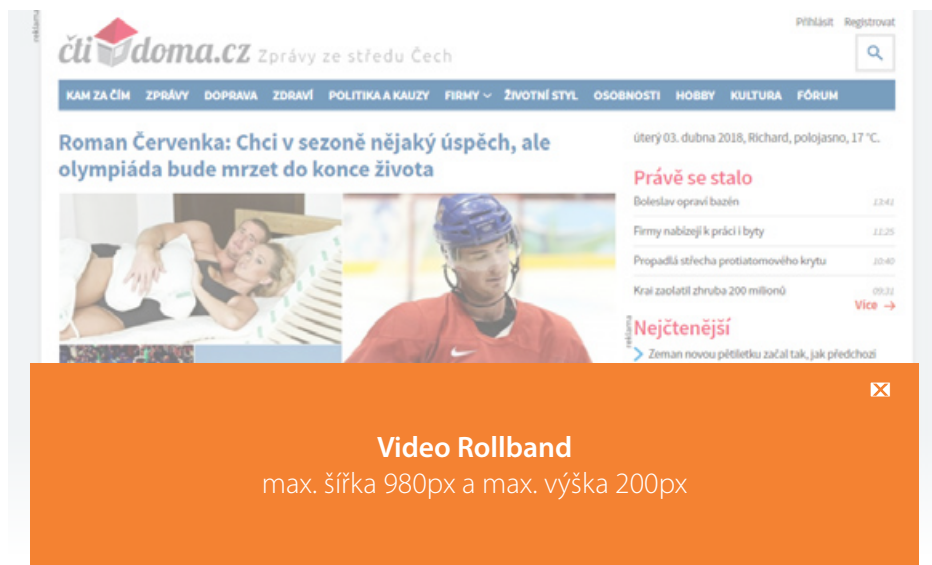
reklama

čtidoma.cz Zprávy ze středu Čech

Přihlásit Registrovat

KAM ZA ČÍM ZPRÁVY DOPRAVA ZDRAVÍ POLITIKA A KAUZY FIRMY ŽIVOTNÍ STYL OSOBNOSTI HOBBY KULTURA FÓRUM

Roman Červenka: Chci v sezoně nějaký úspěch, ale olympiáda bude mrzet do konce života

úterý 03. dubna 2018, Richard, polojasno, 17 °C.

Právě se stalo

Boleslav opraví bazén 13:41

Firmy nabízejí k práci i byty 11:25

Propadlá střecha protiatomového krytu 10:40

Kraj zaplatil zhruba 200 milionů 09:31

Více →

reklama

Nejčtenější

Zeman novou pětiletku začal tak, jak předchozí

Video Rollband
max. šířka 980px a max. výška 200px